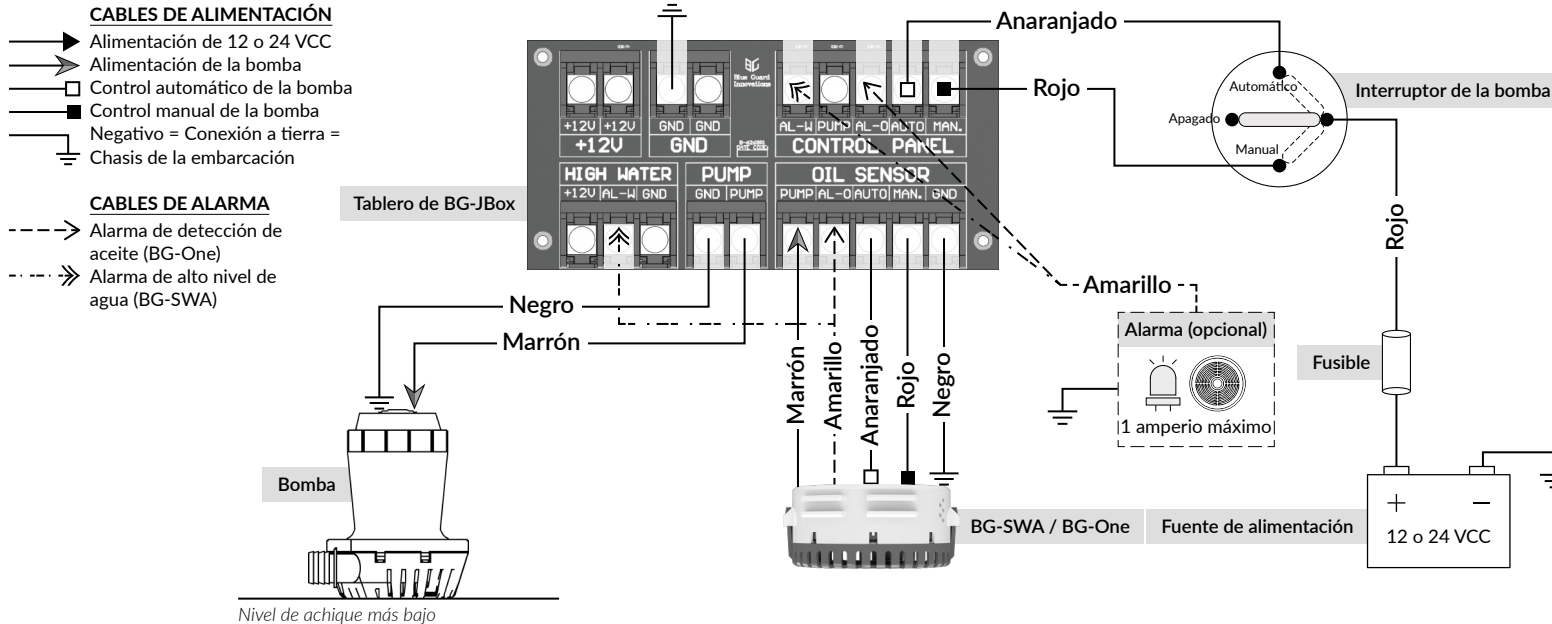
CABLES DE ALIMENTACIÓN
Alimentación de 12 o 24 VCC
Alimentación de la bomba
Control automático de la bomba
Control manual de la bomba
Negativo = Conexión a tierra = Chasis de la embarcación

CABLES DE ALARMA
Alarma de detección de aceite (BG-One)
Alarma de alto nivel de agua (BG-SWA)

Tablero de BG-JBox

BG
Blue Guard Innovations

+12V +12V
+12V
GND GND
GND
AL-W PUMP AL-O AUTO MAN.
CONTROL PANEL
HIGH WATER
+12V AL-W GND
PUMP
GND PUMP
OIL SENSOR
PUMP AL-O AUTO MAN. GND

Anaranjado
Rojo
Automático
Apagado
Manual
Interruptor de la bomba
Rojo
Amarillo
Alarma (opcional)
1 amperio máximo
Fusible
Negro
Marrón
Marrón
Amarillo
Anaranjado
Rojo
Negro
Bomba
BG-SWA / BG-One
Fuente de alimentación
+
−
12 o 24 VCC
Nivel de achique más bajo